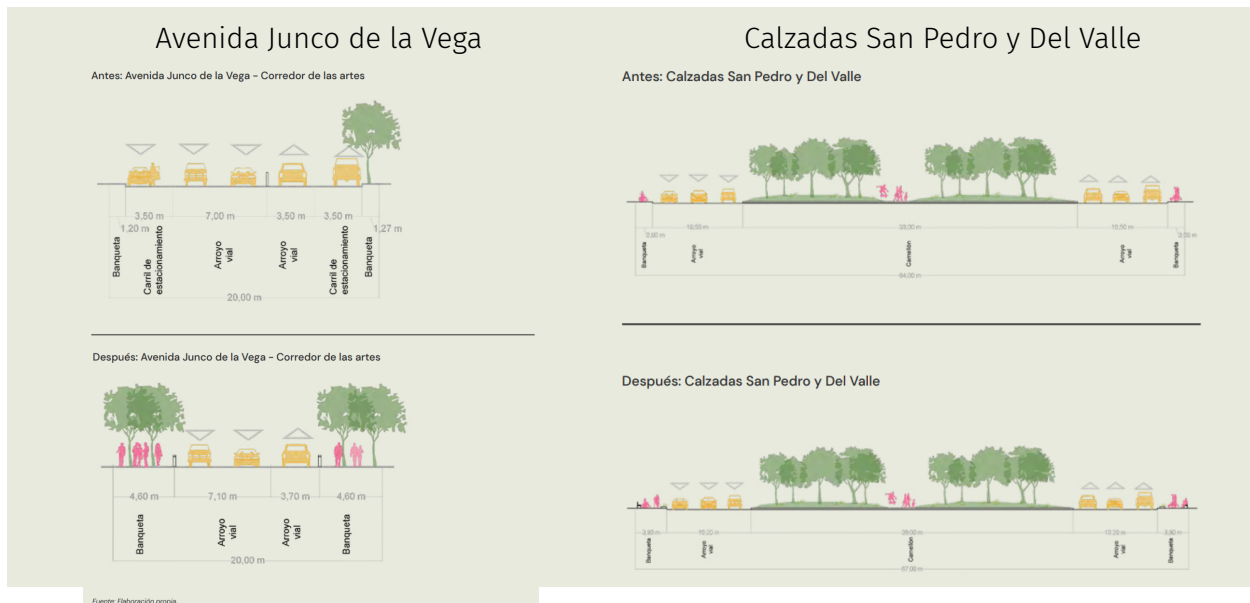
Avenida Junco de la Vega

Antes: Avenida Junco de la Vega - Corredor de las artes

3,50 m
1,20 m
7,00 m
3,50 m
3,50 m
1,27 m

Banqueta
Carril de estacionamiento
Arroyo vial
Arroyo vial
Carril de estacionamiento
Banqueta

20,00 m

Después: Avenida Junco de la Vega - Corredor de las artes

4,60 m
7,10 m
3,70 m
4,60 m

Banqueta
Arroyo vial
Arroyo vial
Banqueta

20,00 m

Fuente: Elaboración propia

Calzadas San Pedro y Del Valle

Antes: Calzadas San Pedro y Del Valle

2,90 m
16,55 m
39,00 m
15,50 m
2,00 m

Banqueta
Arroyo vial
Camellón
Arroyo vial
Banqueta

84,00 m

Después: Calzadas San Pedro y Del Valle

3,80 m
15,20 m
39,00 m
13,20 m
3,80 m

Banqueta
Arroyo vial
Camellón
Arroyo vial
Banqueta

87,00 m